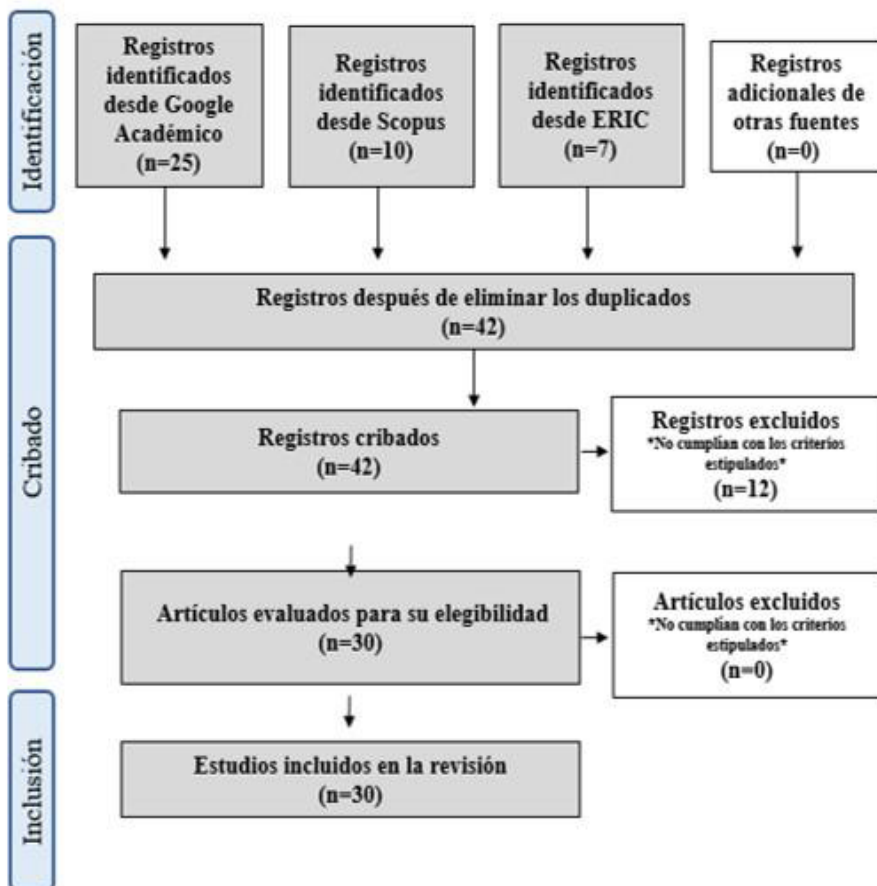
Identificación

Registros identificados desde Google Académico (n=25)

Registros identificados desde Scopus (n=10)

Registros identificados desde ERIC (n=7)

Registros adicionales de otras fuentes (n=0)

Cribado

Registros después de eliminar los duplicados (n=42)

Registros cribados (n=42)

Registros excluidos *No cumplian con los criterios estipulados* (n=12)

Artículos evaluados para su elegibilidad (n=30)

Artículos excluidos *No cumplian con los criterios estipulados* (n=0)

Inclusión

Estudios incluidos en la revisión (n=30)